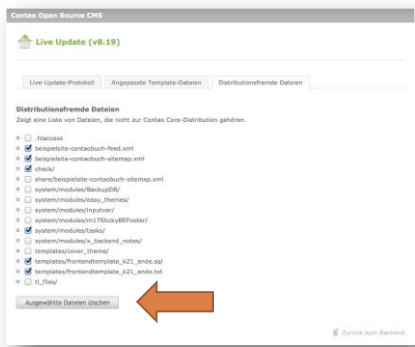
Contao Open Source CMS

Live Update (v8.19)

Live-Update-Protokoll | Angepasste Template-Dateien | Distributionsfremde Dateien

Distributionsfremde Dateien

Zeigt eine Liste von Dateien, die nicht zur Contao Core-Distribution gehören.

.htaccess
beispielsite-contaobuch-feed.xml
beispielsite-contaobuch-sitemap.xml
check/
share/beispielsite-contaobuch-sitemap.xml
system/modules/BackupDB/
system/modules/easy_themes/
system/modules/inputvar/
system/modules/m17StickyBEFooter/
system/modules/tasks/
system/modules/x_backend_notes/
templates/cover_theme/
templates/frontendtemplate_k21_ende.sql
templates/frontendtemplate_k21_ende.txt
tl_files/

Ausgewählte Dateien löschen

Zurück zum Backend